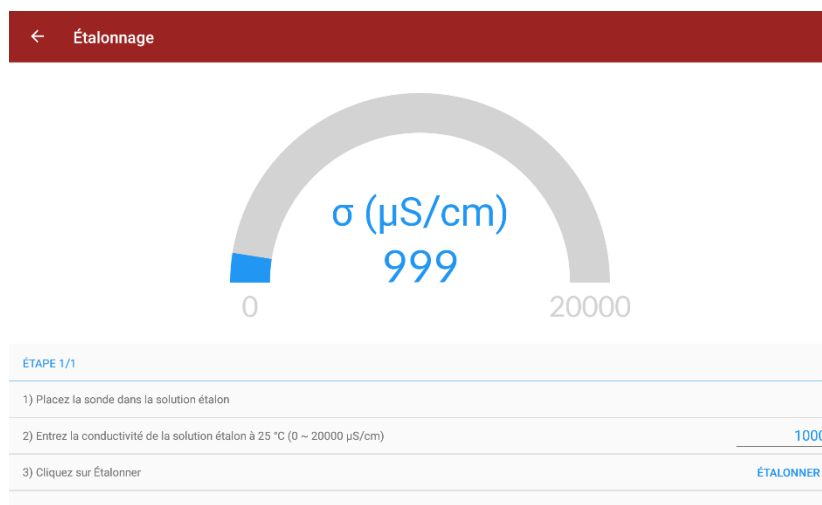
← Étalonnage

σ (µS/cm)
999

0
20000

ÉTAPE 1/1

1) Placez la sonde dans la solution étalon

2) Entrez la conductivité de la solution étalon à 25 °C (0 ~ 20000 µS/cm)
1000

3) Cliquez sur Étalonner
ÉTALONNER